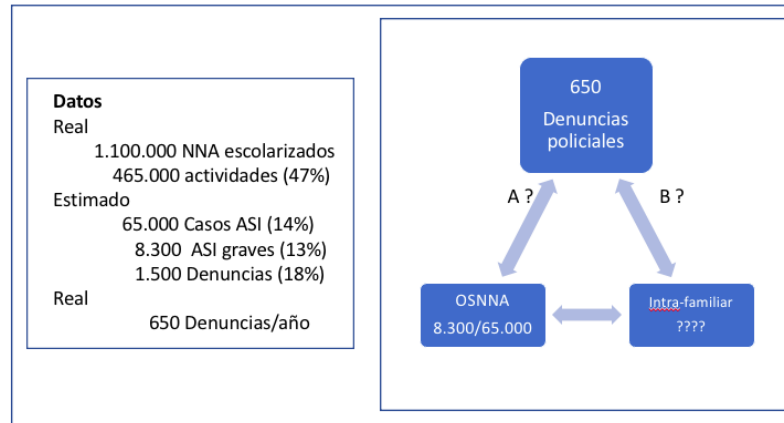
Datos
Real
1.100.000 NNA escolarizados
465.000 actividades (47%)
Estimado
65.000 Casos ASI (14%)
8.300 ASI graves (13%)
1.500 Denuncias (18%)
Real
650 Denuncias/año

650
Denuncias policiales

A ?

B ?

OSNNA
8.300/65.000

Intra-familiar
????